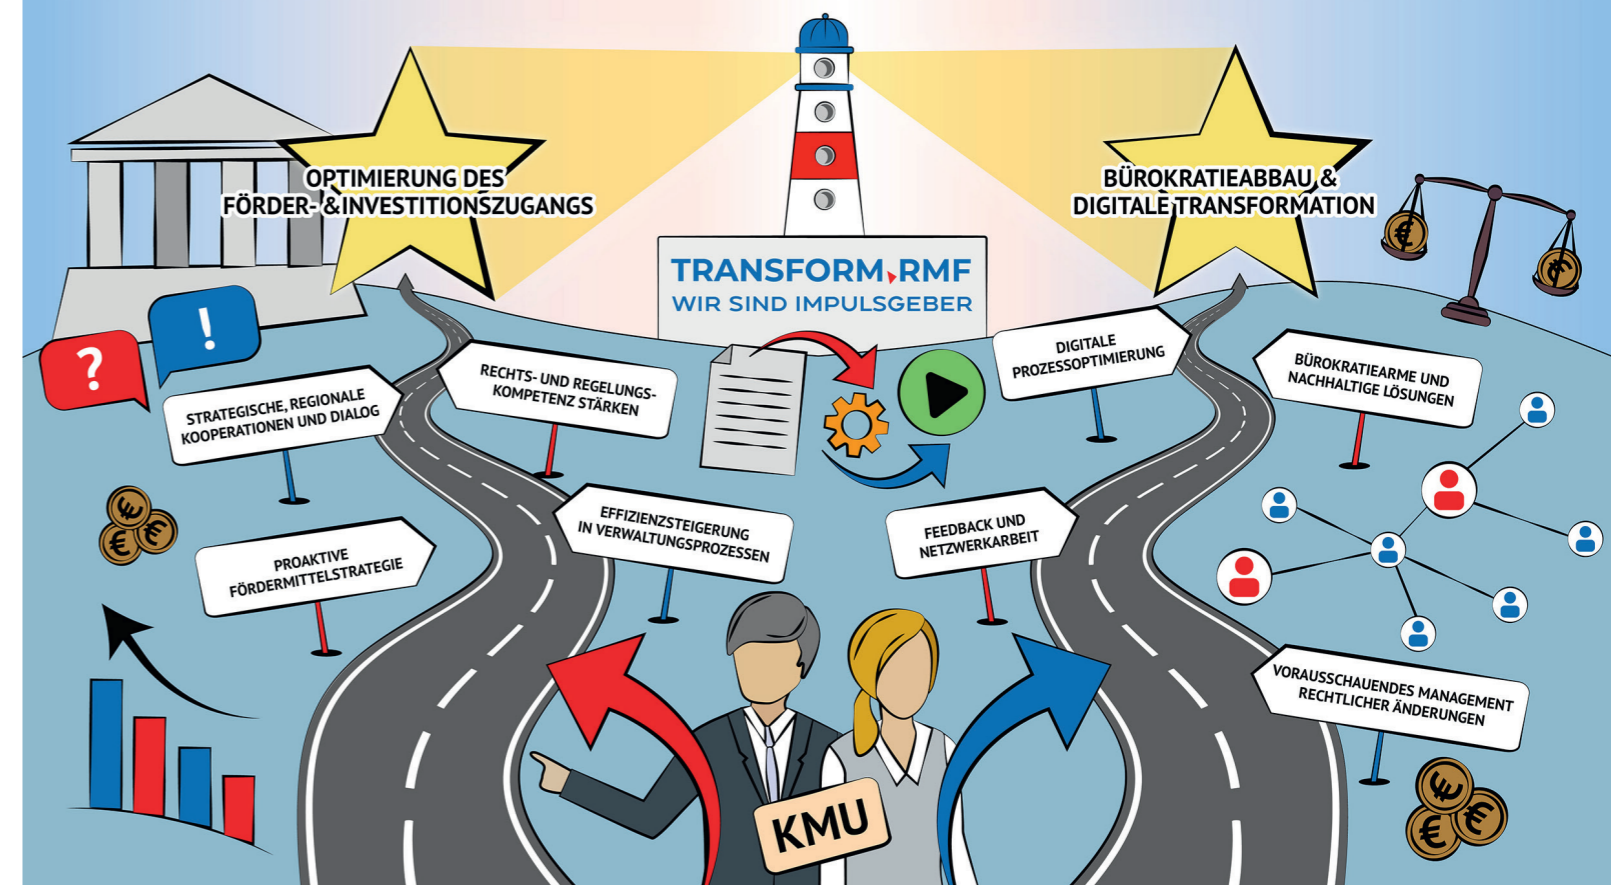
OPTIMIERUNG DES FÖRDER- & INVESTITIONSZUGANGS

TRANSFORM.RMF
WIR SIND IMPULSGEBER

BÜROKRATIEABBAU & DIGITALE TRANSFORMATION

?

!

STRATEGISCHE, REGIONALE KOOPERATIONEN UND DIALOG

RECHTS- UND REGELUNGSKOMPETENZ STÄRKEN

DIGITALE PROZESSOPTIMIERUNG

BÜROKRATIEARME UND NACHHALTIGE LÖSUNGEN

PROAKTIVE FÖRDERMITTELSTRATEGIE

EFFIZIENZSTEIGERUNG IN VERWALTUNGSPROZESSEN

FEEDBACK UND NETZWERKARBEIT

VORAUSSCHAUENDES MANAGEMENT RECHTLICHER ÄNDERUNGEN

KMU